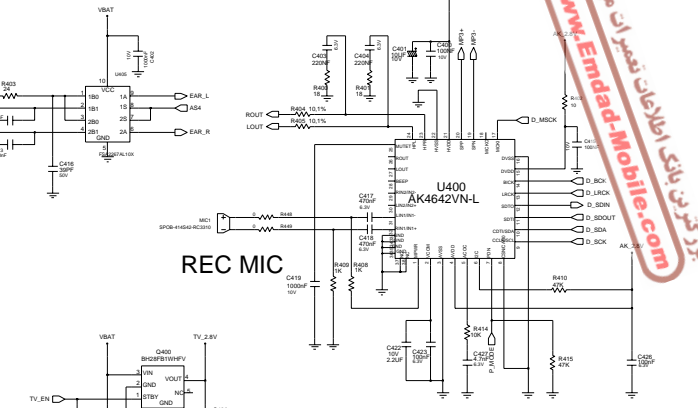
VBAT
10 VCC
U405
C402 100nF 10V
R403 24
1B0
1B1
2B0
2B1
GND
1A
1S
2S
2A
EAR_L
AS4
EAR_R
C416 39PF 50V
FSA2257AL10X
C403 220NF
C404 220NF 6.3V
R400 1K
R401 1K
C401 10UF 10V
C400 100NF 10V
MP3+
MP3-
AK_2.8V
R405 10,1%
R404 10,1%
ROUT
LOUT
D_MSCK
R412
C411 100nF
U400
AK4642VN-L
MUTET
ROUT
LOUT
BEEP
MIN/RIN2
LIN2/RIN2+
LIN1/IN1-
RIN1/IN1+
VCOM
AVSS
AVDD
PDN
DVSS
DVDD
BICK
LRCK
SDTO
SDTI
CDTI/SDA
CCLK/SCL
D_BCK
D_LRCK
D_SDIN
D_SDOUT
D_SDA
D_SCK
MIC1
SPOB-4142-RC3310
R448
R449
C417 470nF 6.3V
C418 470nF 6.3V
REC MIC
C419 1000nF 10V
R409 1K
R408 1K
R410 47K
AK_2.8V
C422 10V 2.2UF
C423 100nF 6.3V
R414 10K
C427 4.7nF 6.3V
P_AUDIE
R415 47K
C426 100nF 6.3V
VBAT
Q400 BH28FB1WHFV
TV_2.8V
VIN
GND
STBY
VOUT
NC
TV_EN
www.Emdad-Mobile.com